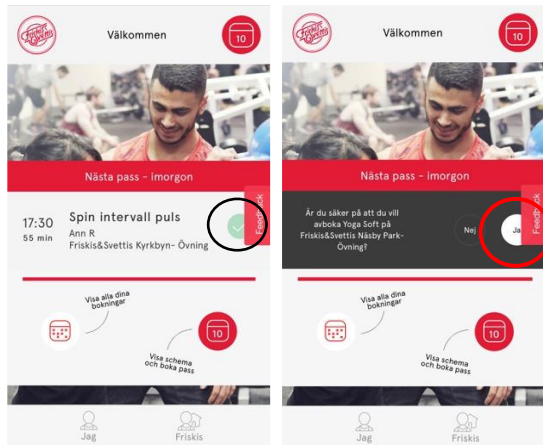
Friskis Svettis

Välkommen

10

Nästa pass - imorgon

17:30
55 min

Spin intervall puls

Ann R

Friskis&Svettis Kyrkbyn- Övning

Feedback

Visa alla dina bokningar

10

Visa schema och boka pass

Jag

Friskis

Friskis Svettis

Välkommen

10

Nästa pass - imorgon

Är du säker på att du vill avboka Yoga Soft på Friskis&Svettis Näsby Park- Övning?

Nej

Ja

Feedback

Visa alla dina bokningar

10

Visa schema och boka pass

Jag

Friskis